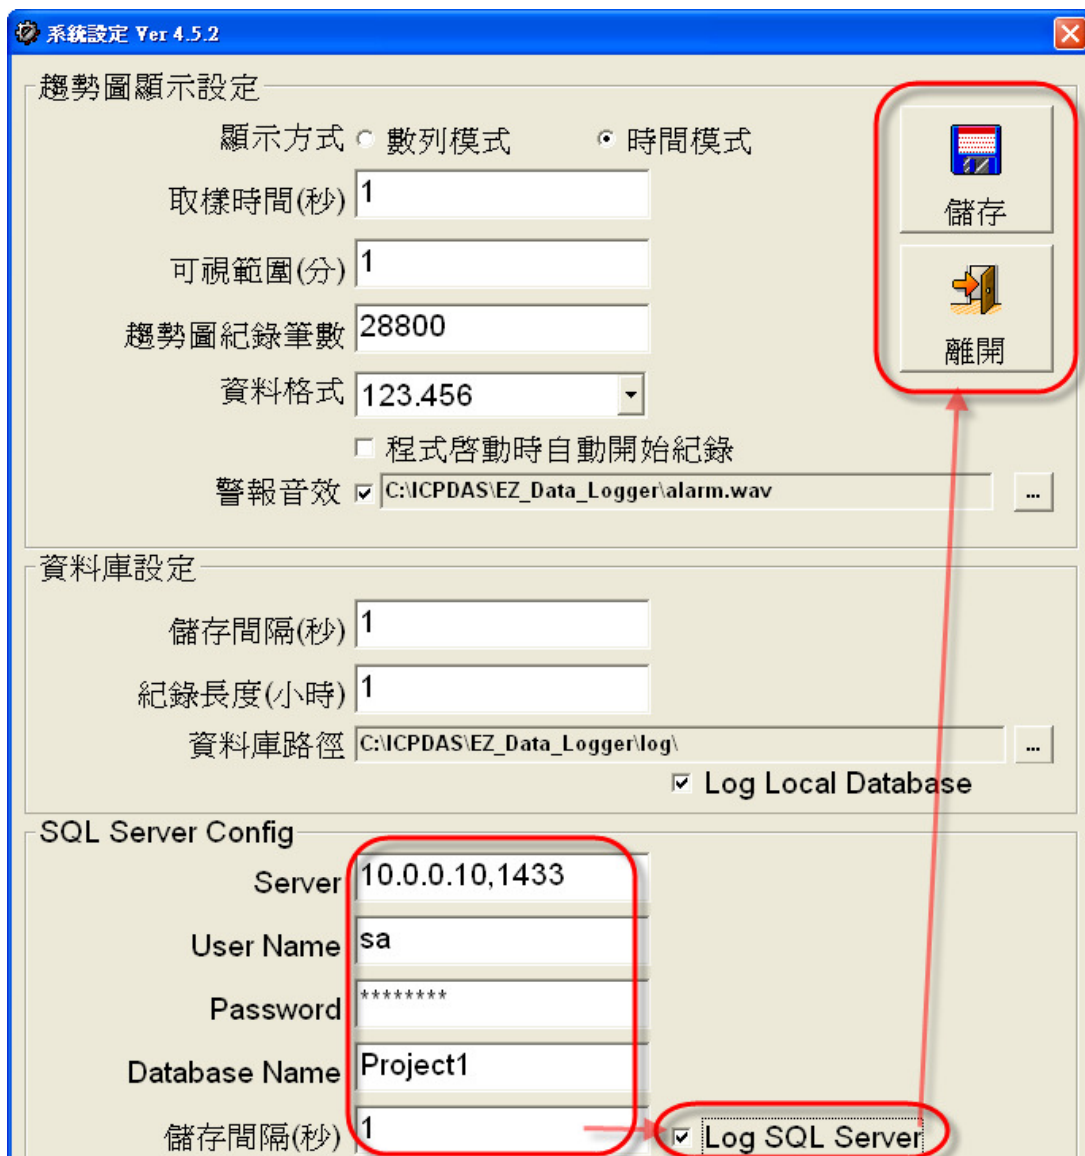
系統設定 Ver 4.5.2

趨勢圖顯示設定

顯示方式 數列模式 時間模式

取樣時間(秒) 1

可視範圍(分) 1

趨勢圖紀錄筆數 28800

資料格式 123.456

程式啟動時自動開始紀錄

警報音效 C:\ICPDAS\EZ_Data_Logger\alarm.wav ...

儲存

離開

資料庫設定

儲存間隔(秒) 1

紀錄長度(小時) 1

資料庫路徑 C:\ICPDAS\EZ_Data_Logger\log\ ...

Log Local Database

SQL Server Config

Server 10.0.0.10,1433

User Name sa

Password ********

Database Name Project1

儲存間隔(秒) 1

Log SQL Server